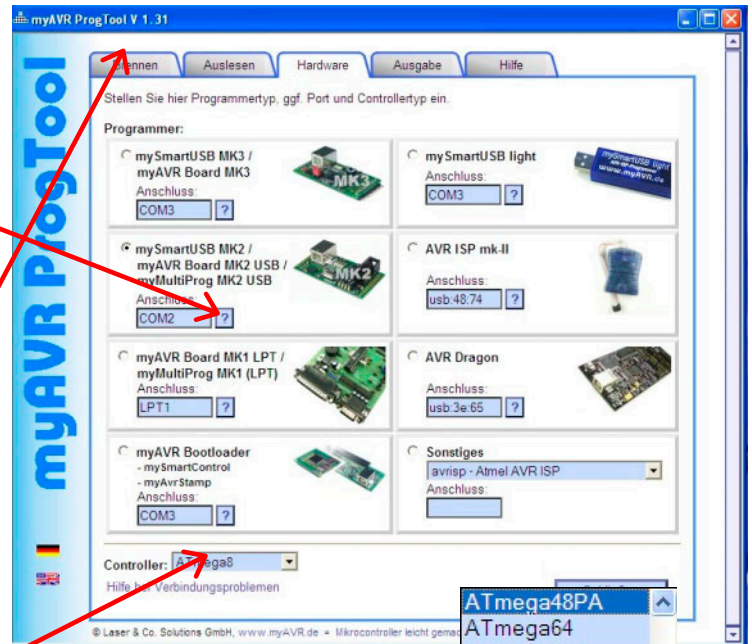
myAVR ProgTool V 1.31

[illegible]nnen | Auslesen | Hardware | Ausgabe | Hilfe

Stellen Sie hier Programmertyp, ggf. Port und Controllertyp ein.

Programmer:

mySmartUSB MK3 / myAVR Board MK3
Anschluss:
COM3 ?

mySmartUSB light
Anschluss:
COM3 ?

mySmartUSB MK2 / myAVR Board MK2 USB / myMultiProg MK2 USB
Anschluss:
COM2 ?

AVR ISP mk-II
Anschluss:
usb:48:74 ?

myAVR Board MK1 LPT / myMultiProg MK1 (LPT)
Anschluss:
LPT1 ?

AVR Dragon
Anschluss:
usb:3e:65 ?

myAVR Bootloader
- mySmartControl
- myAvrStamp
Anschluss:
COM3 ?

Sonstiges
avrisp - Atmel AVR ISP
Anschluss:

MK3
MK2

Controller: ATmega8

Hilfe bei Verbindungsproblemen

ATmega48PA
ATmega64

© Laser & Co. Solutions GmbH, www.myAVR.de - Mikrocontroller leicht gemac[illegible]

myAVR ProgTool